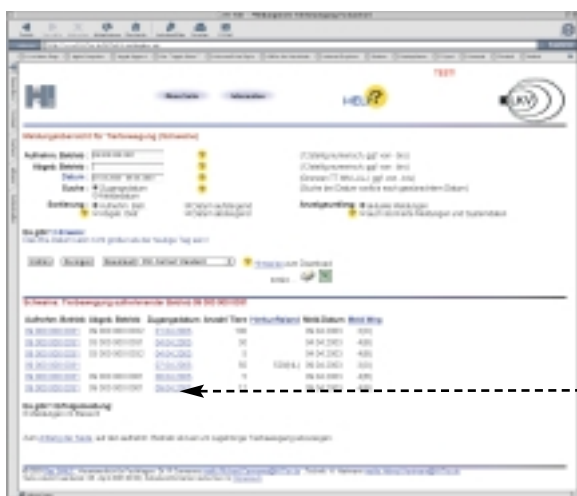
HI

HELP

TEST

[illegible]

Aufnahme Betrieb
Abgabe Betrieb
Datum
Suche
Sortierung

Schweine: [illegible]

| Aufnahme Betrieb | Abgabe Betrieb | Zugangsdatum | Anzahl Tiere | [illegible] | Meld.Datum | Meld.Nr. |
|---|---|---|---|---|---|---|
| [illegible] | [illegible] | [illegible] | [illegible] | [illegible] | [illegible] | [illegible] |

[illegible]